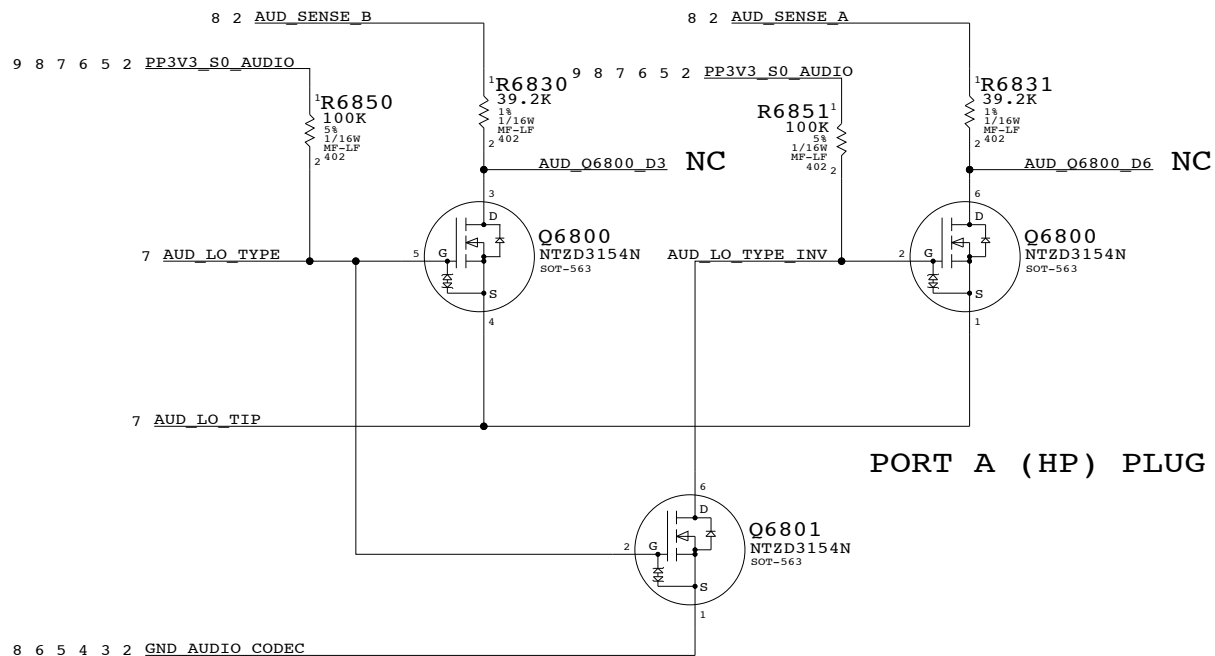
8 2 AUD_SENSE_B

8 2 AUD_SENSE_A

9 8 7 6 5 2 PP3V3_S0_AUDIO

1 R6850
100K
5%
1/16W
MF-LF
2 402

1 R6830
39.2K
1%
1/16W
MF-LF
2 402

9 8 7 6 5 2 PP3V3_S0_AUDIO

R6851 1
100K
5%
1/16W
MF-LF
402 2

1 R6831
39.2K
1%
1/16W
MF-LF
2 402

AUD_Q6800_D3 NC

AUD_Q6800_D6 NC

3
D
5 G
S
4

Q6800
NTZD3154N
SOT-563

7 AUD_LO_TYPE

AUD_LO_TYPE_INV

6
D
2 G
S
1

Q6800
NTZD3154N
SOT-563

7 AUD_LO_TIP

PORT A (HP) PLUG

6
D
2 G
S
1

Q6801
NTZD3154N
SOT-563

8 6 5 4 3 2 GND_AUDIO_CODEC